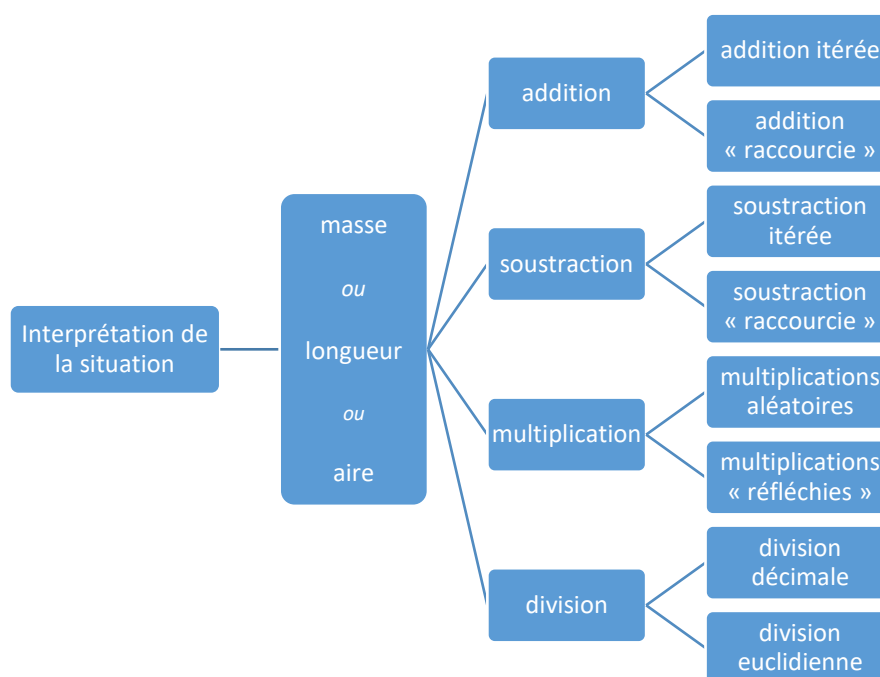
Interprétation de la situation

masse

ou

longueur

ou

aire

addition

addition itérée

addition « raccourcie »

soustraction

soustraction itérée

soustraction « raccourcie »

multiplication

multiplications aléatoires

multiplications « réfléchies »

division

division décimale

division euclidienne